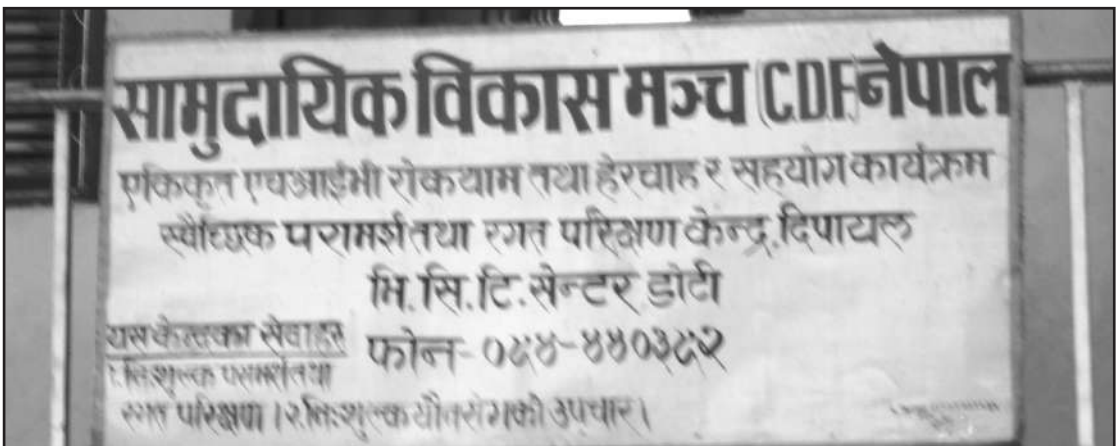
सामुदायिक विकास मञ्च (C.D.F) नेपाल
एकिकृत एचआईभी रोकथाम तथा हेरचाह र सहयोग कार्यक्रम
स्वैच्छिक परामर्श तथा रगत परिक्षण केन्द्र, दिपायल
भि.सि.टि. सेन्टर डोटी

यस केन्द्रका सेवाहरु
१. निःशुल्क परामर्श तथा रगत परिक्षण । २. निःशुल्क यौनरोगको उपचार ।

फोन- ०९४-४४०३९२